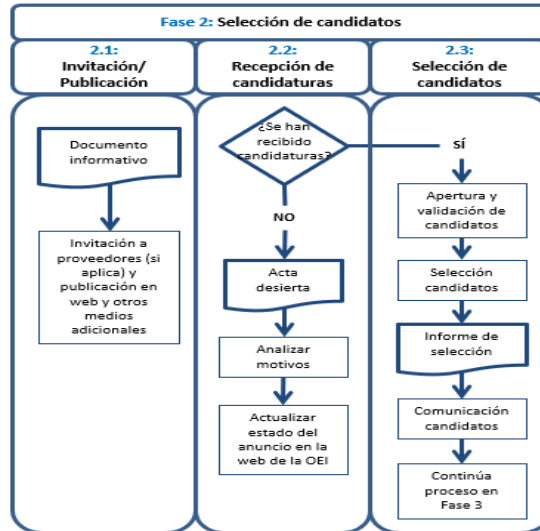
Fase 2: Selección de candidatos

2.1: Invitación/ Publicación

2.2: Recepción de candidaturas

2.3: Selección de candidatos

Documento informativo

Invitación a proveedores (si aplica) y publicación en web y otros medios adicionales

¿Se han recibido candidaturas?

SÍ

NO

Acta desierta

Analizar motivos

Actualizar estado del anuncio en la web de la OEI

Apertura y validación de candidatos

Selección candidatos

Informe de selección

Comunicación candidatos

Continúa proceso en Fase 3